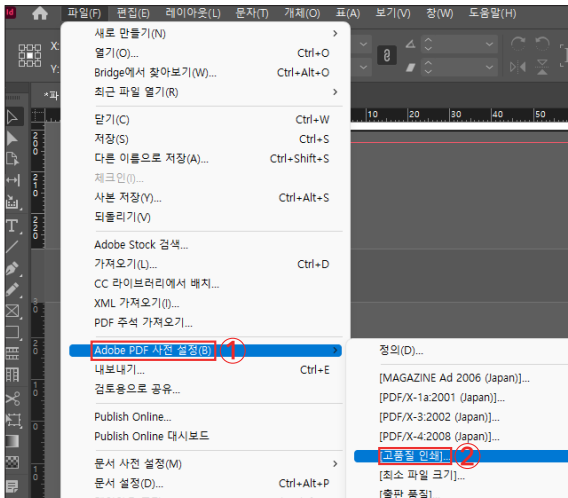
파일(F) 편집(E) 레이아웃(L) 문자(T) 개체(O) 표(A) 보기(V) 창(W) 도움말(H)

새로 만들기(N) >
열기(O)... Ctrl+O
Bridge에서 찾아보기(W)... Ctrl+Alt+O
최근 파일 열기(R) >

닫기(C) Ctrl+W
저장(S) Ctrl+S
다른 이름으로 저장(A)... Ctrl+Shift+S
체크인(I)...
사본 저장(Y)... Ctrl+Alt+S
되돌리기(V)

Adobe Stock 검색...
가져오기(L)... Ctrl+D
CC 라이브러리에서 배치...
XML 가져오기(I)...
PDF 주석 가져오기...

Adobe PDF 사전 설정(B) ① >
내보내기... Ctrl+E
검토용으로 공유...

Publish Online...
Publish Online 대시보드

문서 사전 설정(M) >
문서 설정(D)... Ctrl+Alt+P

정의(D)...

[MAGAZINE Ad 2006 (Japan)]...
[PDF/X-1a:2001 (Japan)]...
[PDF/X-3:2002 (Japan)]...
[PDF/X-4:2008 (Japan)]...
[고품질 인쇄]... ②
[최소 파일 크기]...
[출판 품질]...

10 20 30 40 50